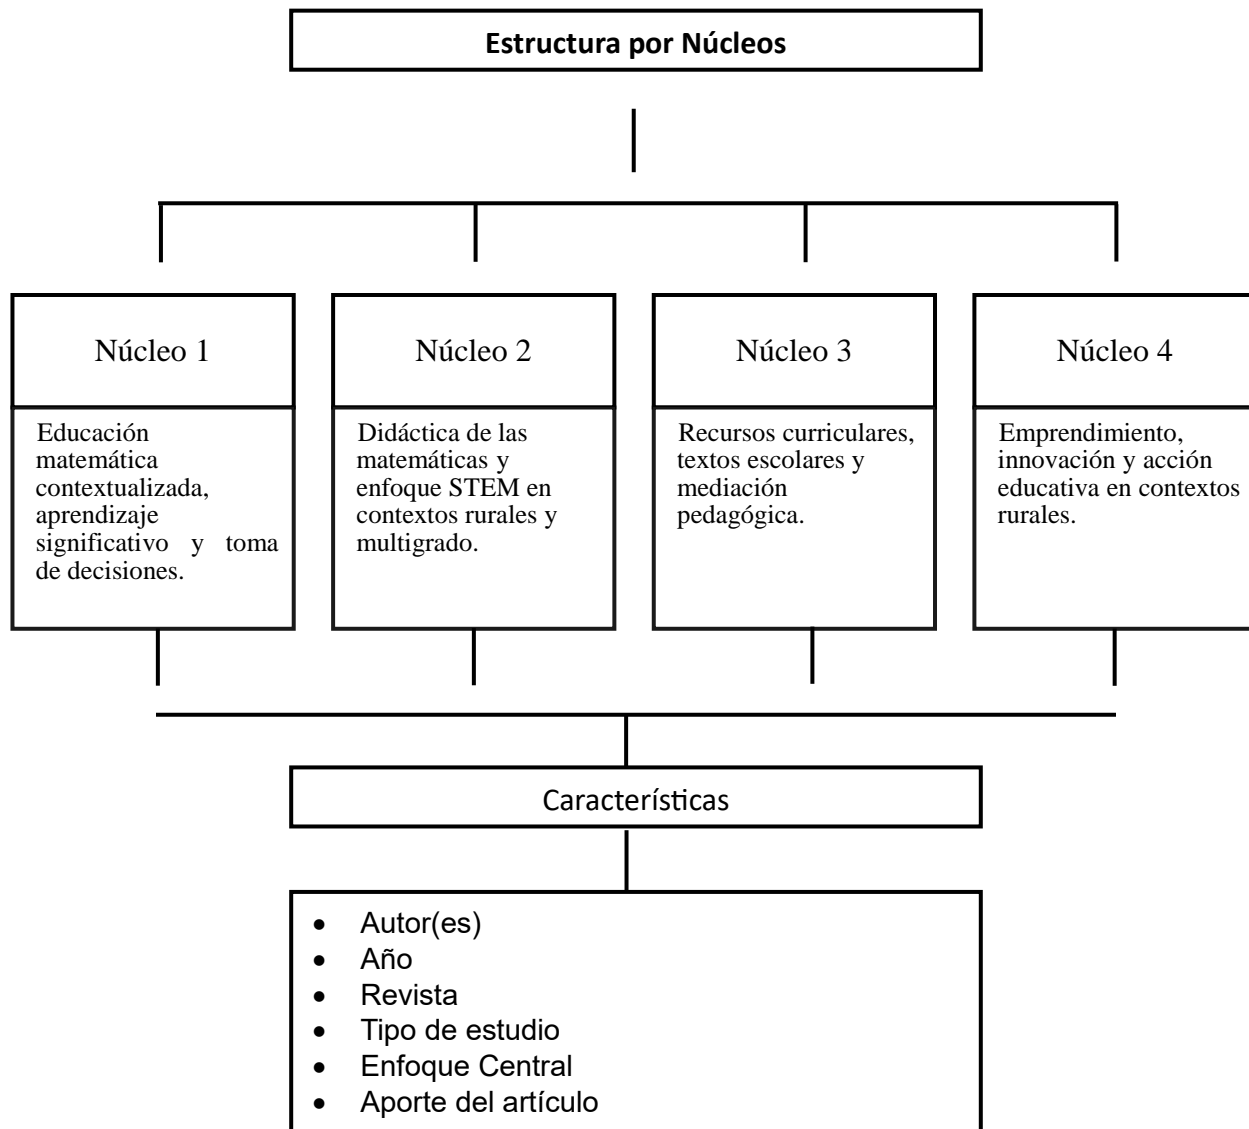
Estructura por Núcleos

Núcleo 1

Educación matemática contextualizada, aprendizaje significativo y toma de decisiones.

Núcleo 2

Didáctica de las matemáticas y enfoque STEM en contextos rurales y multigrado.

Núcleo 3

Recursos curriculares, textos escolares y mediación pedagógica.

Núcleo 4

Emprendimiento, innovación y acción educativa en contextos rurales.

Características

- Autor(es)
- Año
- Revista
- Tipo de estudio
- Enfoque Central
- Aporte del artículo